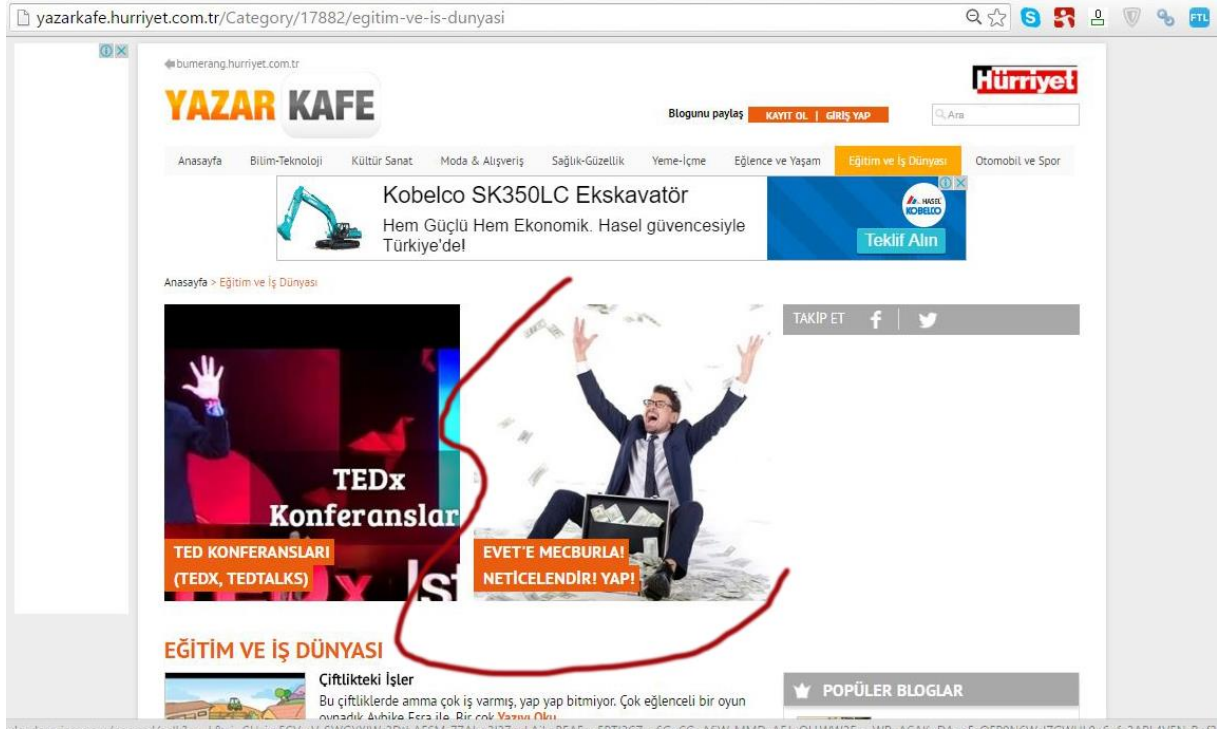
yazarkafe.hurriyet.com.tr/Category/17882/egitim-ve-is-dunyasi

bumerang.hurriyet.com.tr

YAZAR KAFE

Hürriyet

Blogunu paylaş KAYIT OL | GİRİŞ YAP

Ara

Anasayfa Bilim-Teknoloji Kültür Sanat Moda & Alışveriş Sağlık-Güzellik Yeme-İçme Eğlence ve Yaşam Eğitim ve İş Dünyası Otomobil ve Spor

Kobelco SK350LC Ekskavatör
Hem Güçlü Hem Ekonomik. Hasel güvencesiyle Türkiye'de!
HASEL KOBELCO
Teklif Alın

Anasayfa > Eğitim ve İş Dünyası

TEDx Konferanslar

TED KONFERANSLARI (TEDX, TEDTALKS)

EVET'E MECBURLA! NETİCELENDİR! YAP!

TAKİP ET

EĞİTİM VE İŞ DÜNYASI

Çiftlikteki İşler
Bu çiftliklerde amma çok iş varmış, yap yap bitmiyor. Çok eğlenceli bir oyun oynadık Aybike Esra ile. Bir çok Yazıyı Oku

POPÜLER BLOGLAR